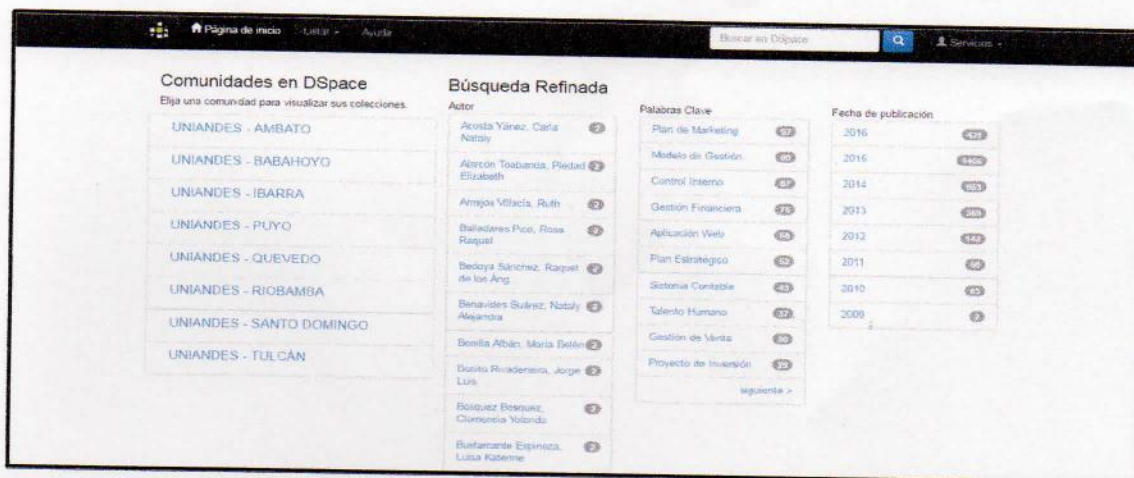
Página de inicio Listar Ayuda Buscar en DSpace Servicios

Comunidades en DSpace
Elija una comunidad para visualizar sus colecciones.

UNIANDES - AMBATO
UNIANDES - BABAHOYO
UNIANDES - IBARRA
UNIANDES - PUYO
UNIANDES - QUEVEDO
UNIANDES - RIOBAMBA
UNIANDES - SANTO DOMINGO
UNIANDES - TULCÁN

Búsqueda Refinada

Autor
Acosta Yánez, Carla Nataly 2
Alarcón Toabanda, Piedad Elizabeth 2
Armijos Villacis, Ruth 2
Balladares Pico, Rosa Raquel 2
Bedoya Sánchez, Raquel de los Ang 2
Benavides Suárez, Nataly Alejandra 2
Bonilla Albán, María Belén 2
Bustos Rivadeneira, Jorge Luis 2
Bosquez Bosquez, Clemencia Yolanda 2
Bustamante Espinoza, Luisa Katerine 2

Palabras Clave
Plan de Marketing 97
Modelo de Gestión 90
Control Interno 87
Gestión Financiera 76
Aplicación Web 58
Plan Estratégico 52
Sistema Contable 43
Talento Humano 37
Gestión de Venta 30
Proyecto de Inversión 29
siguiente >

Fecha de publicación
2016 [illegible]
2015 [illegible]
2014 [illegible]
2013 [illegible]
2012 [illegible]
2011 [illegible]
2010 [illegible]
2009 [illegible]